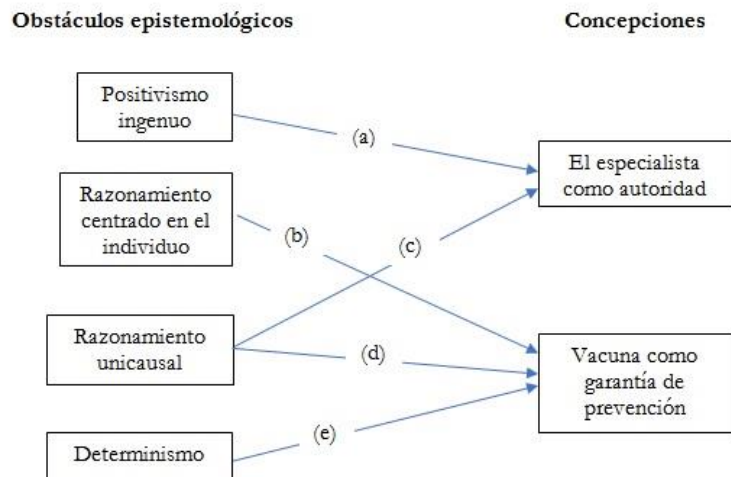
Obstáculos epistemológicos

Concepciones

Positivismo ingenuo

(a)

El especialista como autoridad

Razonamiento centrado en el individuo

(b)

(c)

Razonamiento unicausal

(d)

Vacuna como garantía de prevención

(e)

Determinismo